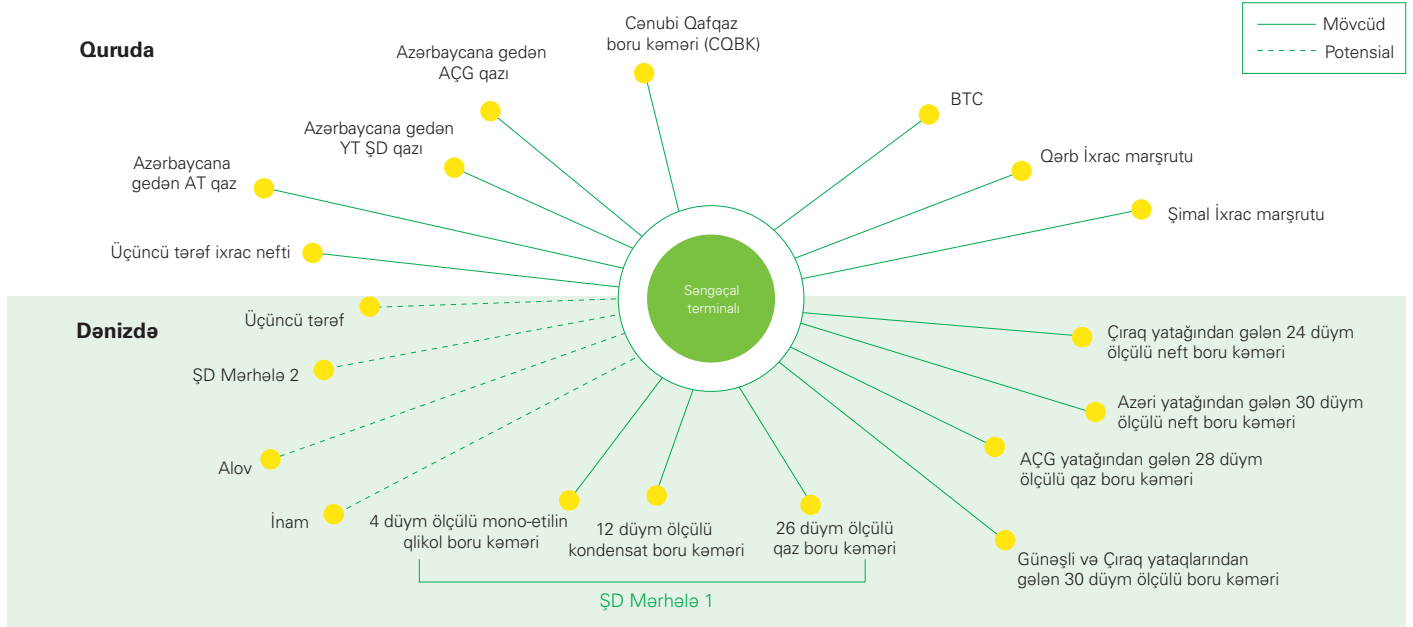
Mövcüd
Potensial

Quruda

Cənubi Qafqaz boru kəməri (CQBK)

Azərbaycana gedən AÇG qazı

Azərbaycana gedən YT ŞD qazı

Azərbaycana gedən AT qaz

Üçüncü tərəf ixrac nefti

BTC

Qərb İxrac marşrutu

Şimal İxrac marşrutu

Səngəçal terminalı

Dənizdə

Üçüncü tərəf

ŞD Mərhələ 2

Alov

İnam

4 düym ölçülü mono-etilin qlikol boru kəməri

12 düym ölçülü kondensat boru kəməri

26 düym ölçülü qaz boru kəməri

ŞD Mərhələ 1

Çıraq yatağından gələn 24 düym ölçülü neft boru kəməri

Azəri yatağından gələn 30 düym ölçülü neft boru kəməri

AÇG yatağından gələn 28 düym ölçülü qaz boru kəməri

Günəşli və Çıraq yataqlarından gələn 30 düym ölçülü boru kəməri